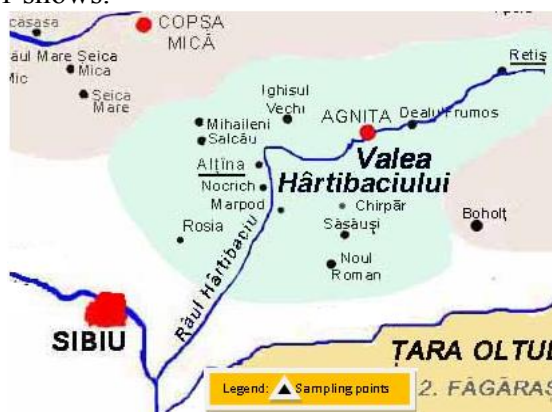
1 shows.

casasa
COPSA MICĂ
Râul Mare Seica
Mic
Mica
Seica Mare
Ighisul Vechi
Mihaileni
Salcău
AGNITA
Dealu Frumos
Retiș
Alțina
Nocrich
Marpod
Valea Hârtibaciului
Chirpăr
Săsăuși
Boholț
Rosia
Noul Roman
Râul Hârtibaciu
SIBIU
ȚARA OLTUL
2. FĂGĂRAȘ
Legend: Sampling points